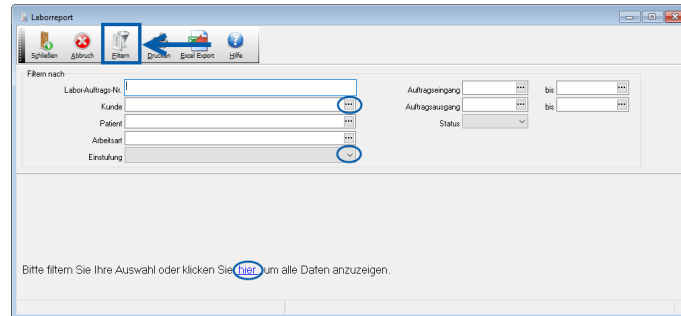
Laborreport

Schließen
Abbruch
Filtern
Drucken
Excel Export
Hilfe

Filtern nach

Labor-Auftrags-Nr.
Kunde
Patient
Arbeitsart
Einstufung

Auftragseingang
bis
Auftragsausgang
bis
Status

Bitte filtern Sie Ihre Auswahl oder klicken Sie hier, um alle Daten anzuzeigen.